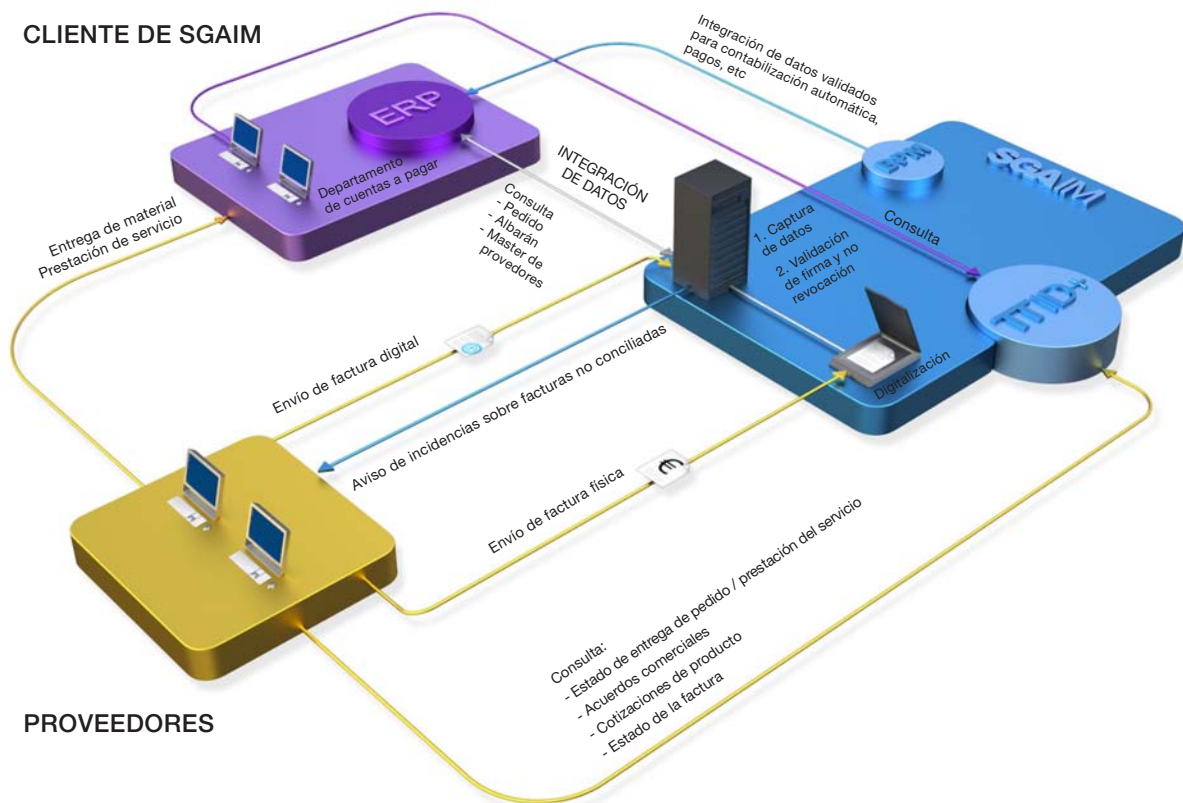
CLIENTE DE SGAIM

Integración de datos validados para contabilización automática, pagos, etc

ERP

Departamento de cuentas a pagar

INTEGRACIÓN DE DATOS

Consulta
- Pedido
- Albarán
- Master de proveedores

BPM

SGAIM

Consulta

1. Captura de datos
2. Validación de firma y no revocación

TTID+

Entrega de material
Prestación de servicio

Envío de factura digital

Aviso de incidencias sobre facturas no conciliadas

Digitalización

Envío de factura física

Consulta:
- Estado de entrega de pedido / prestación del servicio
- Acuerdos comerciales
- Cotizaciones de producto
- Estado de la factura

PROVEEDORES